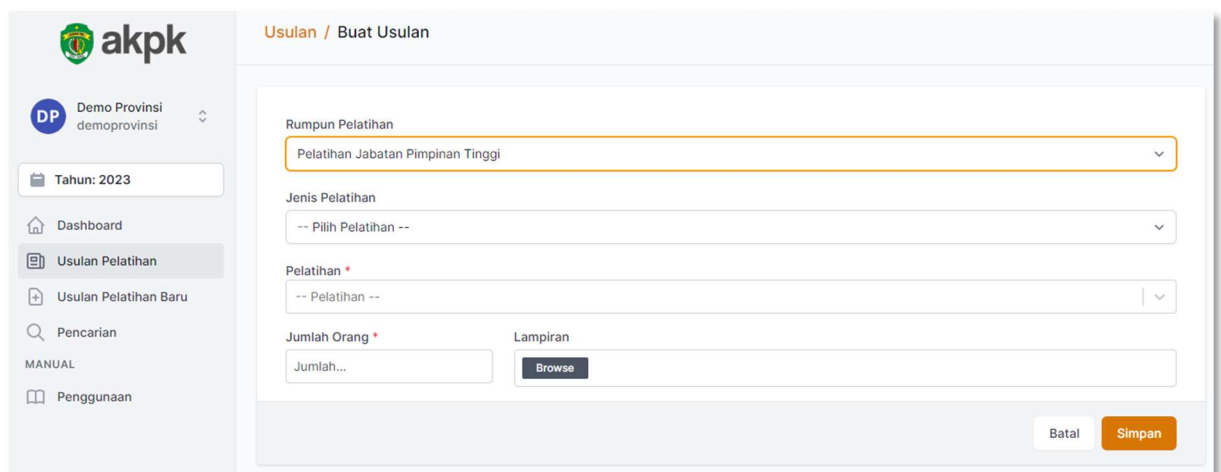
akpk

DP Demo Provinsi
demoprovinsi

Tahun: 2023

Dashboard

Usulan Pelatihan

Usulan Pelatihan Baru

Pencarian

MANUAL

Penggunaan

Usulan / Buat Usulan

Rumpun Pelatihan

Pelatihan Jabatan Pimpinan Tinggi

Jenis Pelatihan

-- Pilih Pelatihan --

Pelatihan *

-- Pelatihan --

Jumlah Orang *

Jumlah...

Lampiran

Browse

Batal

Simpan